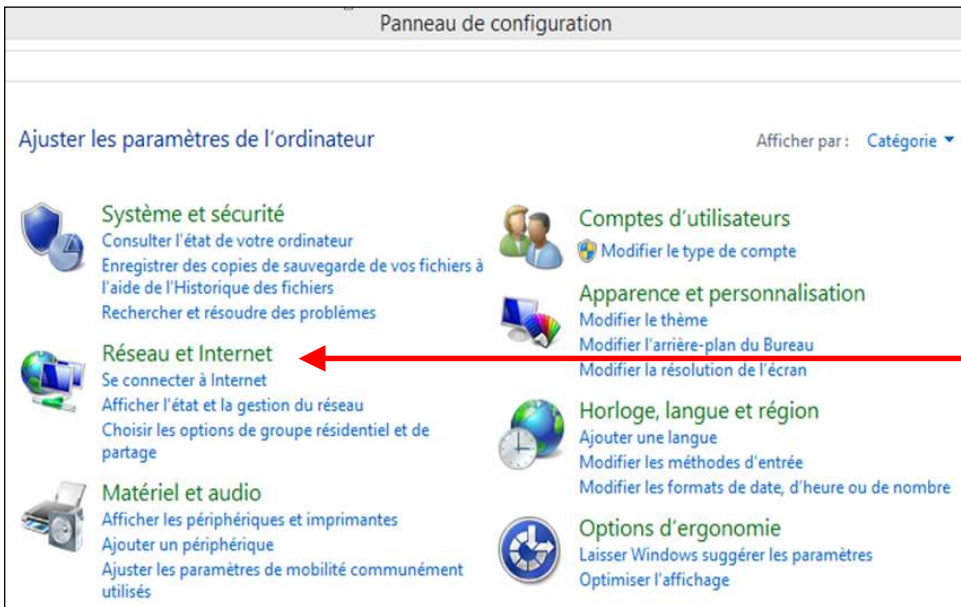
Panneau de configuration

Ajuster les paramètres de l'ordinateur

Afficher par : Catégorie

Système et sécurité
Consulter l'état de votre ordinateur
Enregistrer des copies de sauvegarde de vos fichiers à l'aide de l'Historique des fichiers
Rechercher et résoudre des problèmes

Réseau et Internet
Se connecter à Internet
Afficher l'état et la gestion du réseau
Choisir les options de groupe résidentiel et de partage

Matériel et audio
Afficher les périphériques et imprimantes
Ajouter un périphérique
Ajuster les paramètres de mobilité communément utilisés

Comptes d'utilisateurs
Modifier le type de compte

Apparence et personnalisation
Modifier le thème
Modifier l'arrière-plan du Bureau
Modifier la résolution de l'écran

Horloge, langue et région
Ajouter une langue
Modifier les méthodes d'entrée
Modifier les formats de date, d'heure ou de nombre

Options d'ergonomie
Laisser Windows suggérer les paramètres
Optimiser l'affichage